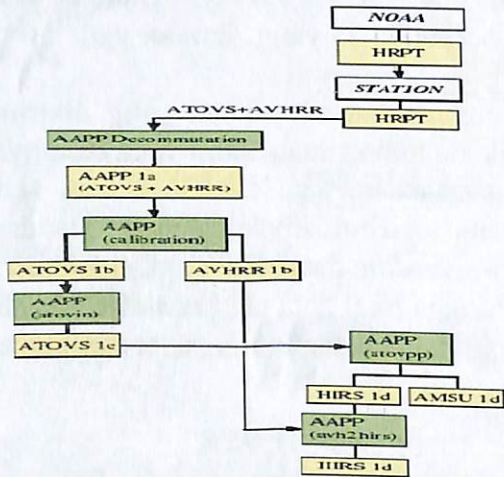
NOAA

HRPT

STATION

ATOVS+AVHRR

HRPT

AAPP Decommutation

AAPP 1a (ATOVS + AVHRR)

AAPP (calibration)

ATOVS 1b

AVHRR 1b

AAPP (atovin)

ATOVS 1c

AAPP (atovpp)

HIRS 1d

AMSU 1d

AAPP (avh2hirs)

HIRS 1d